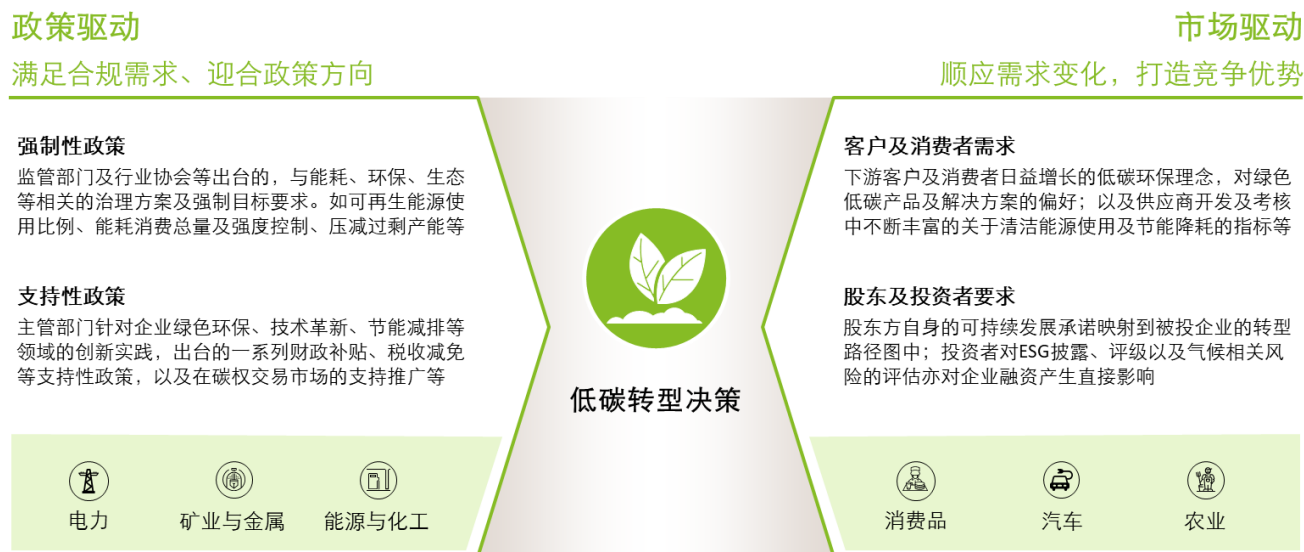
政策驱动
满足合规需求、迎合政策方向

市场驱动
顺应需求变化，打造竞争优势

强制性政策
监管部门及行业协会等出台的，与能耗、环保、生态等相关的治理方案及强制目标要求。如可再生能源使用比例、能耗消费总量及强度控制、压减过剩产能等

支持性政策
主管部门针对企业绿色环保、技术革新、节能减排等领域的创新实践，出台的一系列财政补贴、税收减免等支持性政策，以及在碳权交易市场的支持推广等

低碳转型决策

客户及消费者需求
下游客户及消费者日益增长的低碳环保理念，对绿色低碳产品及解决方案的偏好；以及供应商开发及考核中不断丰富的关于清洁能源使用及节能降耗的指标等

股东及投资者要求
股东方自身的可持续发展承诺映射到被投企业的转型路径图中；投资者对ESG披露、评级以及气候相关风险的评估亦对企业融资产生直接影响

电力
矿业与金属
能源与化工
消费品
汽车
农业